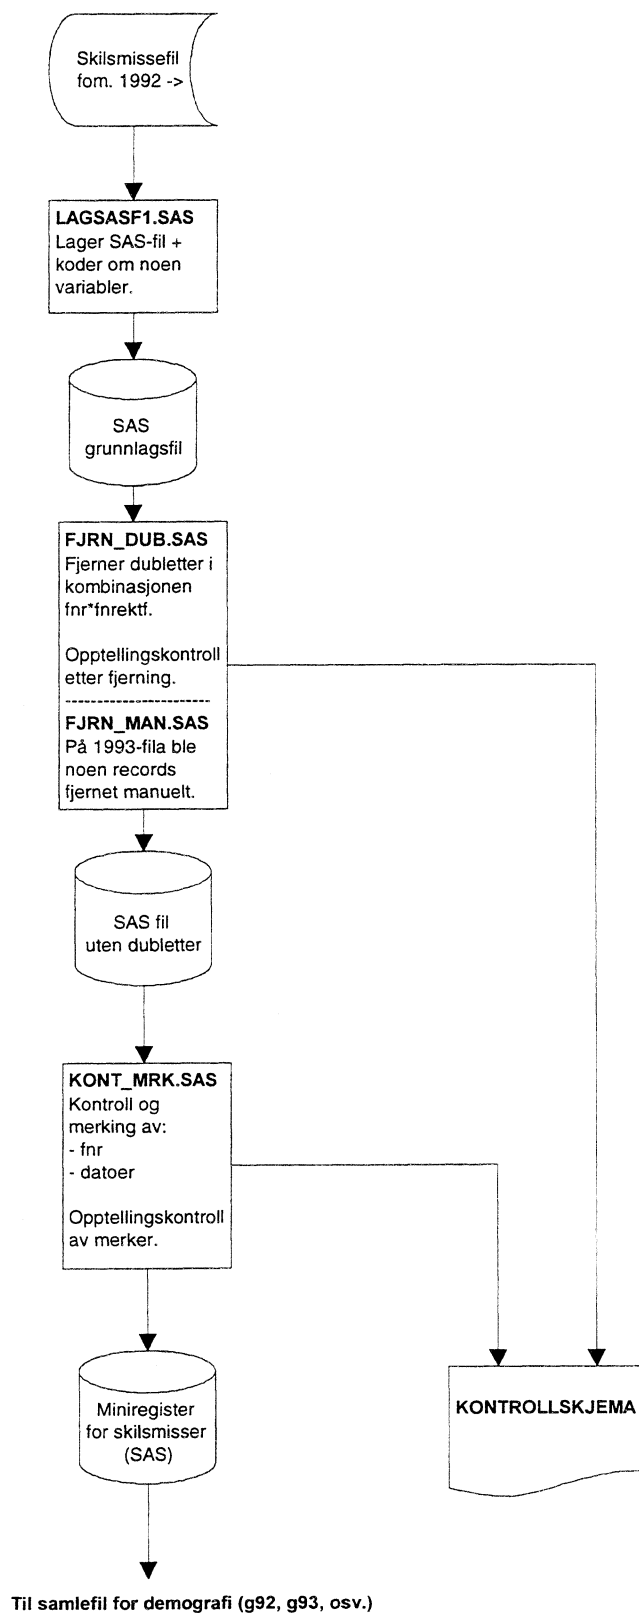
Skilsmissefil fom. 1992 ->

**LAGSASF1.SAS**
Lager SAS-fil + koder om noen variabler.

SAS grunnlagsfil

**FJRN_DUB.SAS**
Fjerner dubletter i kombinasjonen fnr*fnrektf.

Opptellingskontroll etter fjerning.
------------------------
**FJRN_MAN.SAS**
På 1993-fila ble noen records fjernet manuelt.

SAS fil uten dubletter

**KONT_MRK.SAS**
Kontroll og merking av:
- fnr
- datoer

Opptellingskontroll av merker.

Miniregister for skilsmisser (SAS)

**KONTROLLSKJEMA**

**Til samlefil for demografi (g92, g93, osv.)**